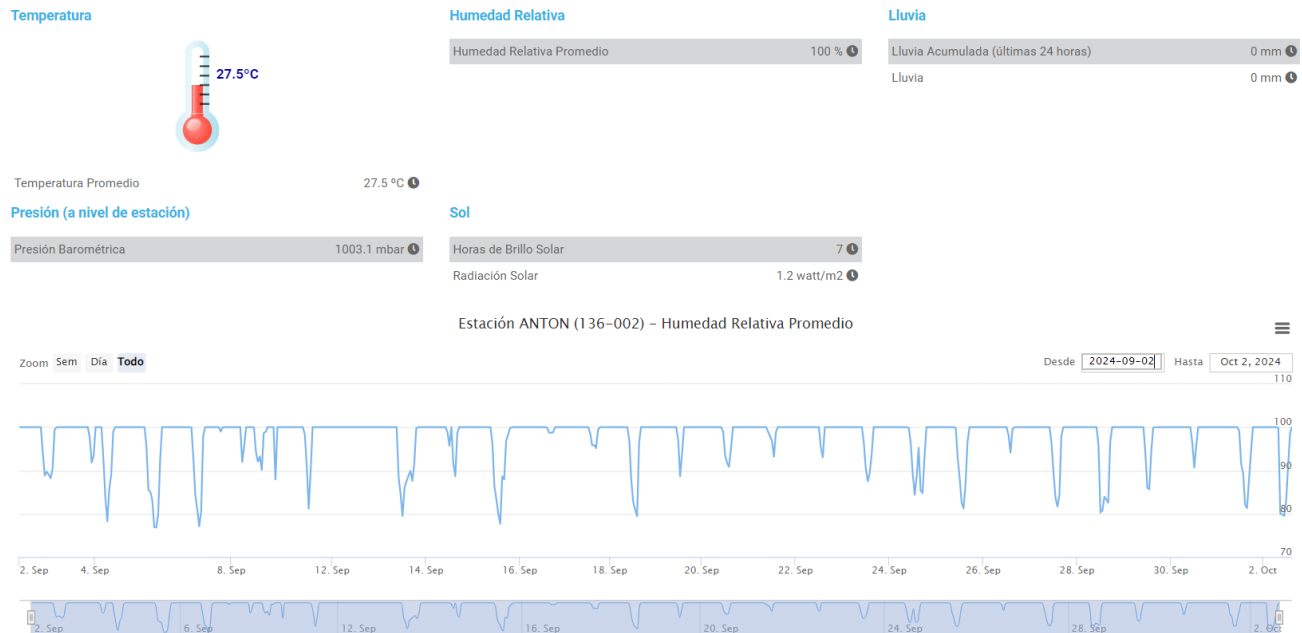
Temperatura

27.5°C

Temperatura Promedio 27.5 ºC

Humedad Relativa

Humedad Relativa Promedio 100 %

Lluvia

Lluvia Acumulada (últimas 24 horas) 0 mm

Lluvia 0 mm

Presión (a nivel de estación)

Presión Barométrica 1003.1 mbar

Sol

Horas de Brillo Solar 7

Radiación Solar 1.2 watt/m2

Estación ANTON (136-002) - Humedad Relativa Promedio

Zoom Sem Día Todo

Desde 2024-09-02 Hasta Oct 2, 2024

110
100
90
80
70

2. Sep 4. Sep 8. Sep 12. Sep 14. Sep 16. Sep 18. Sep 20. Sep 22. Sep 24. Sep 26. Sep 28. Sep 30. Sep 2. Oct

2. Sep 6. Sep 12. Sep 16. Sep 20. Sep 24. Sep 28. Sep 2. Oct